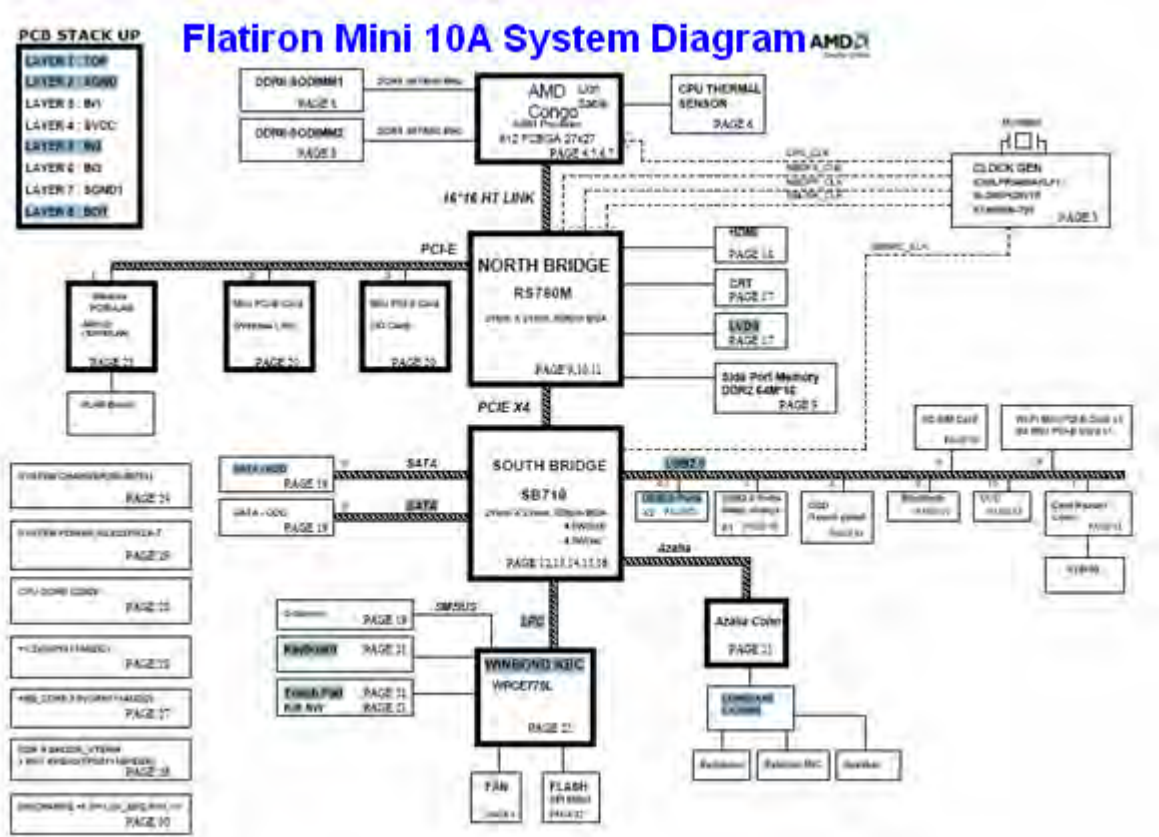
PCB STACK UP

LAYER 1 : TOP
LAYER 2 : SGND
LAYER 3 : IN1
LAYER 4 : SVCC
LAYER 5 : IN2
LAYER 6 : IN3
LAYER 7 : SGND1
LAYER 8 : BOT

Flatiron Mini 10A System Diagram

AMD

DDRII-SODIMM1
PAGE 5

DDRII-SODIMM2
PAGE 5

AMD Congo
Lion Sable
PAGE 4,5,6,7

CPU THERMAL SENSOR
PAGE 6

CLOCK GEN
PAGE 3

16*16 HT LINK

PCI-E

NORTH BRIDGE
RS780M
PAGE 9,10,11

HDMI
PAGE 16

CRT
PAGE 17

LVDS
PAGE 17

Side Port Memory
DDR2 64M*16
PAGE 8

PAGE 23

PAGE 20

PAGE 20

PCIE X4

SOUTH BRIDGE
SB710
PAGE 12,13,14,15,18

SATA

SATA - HDD
PAGE 19

SATA - ODD
PAGE 19

SATA

USB2.0

Azalia

PAGE 24

PAGE 25

PAGE 26

PAGE 22

PAGE 27

PAGE 28

PAGE 30

SMBUS

LPC

PAGE 19

Keyboard
PAGE 21

Touch Pad
PAGE 21
PAGE 21

WINBOND KBC
WPCE775L
PAGE 21

FAN

FLASH

Azalia Codec
PAGE 31

Card Reader